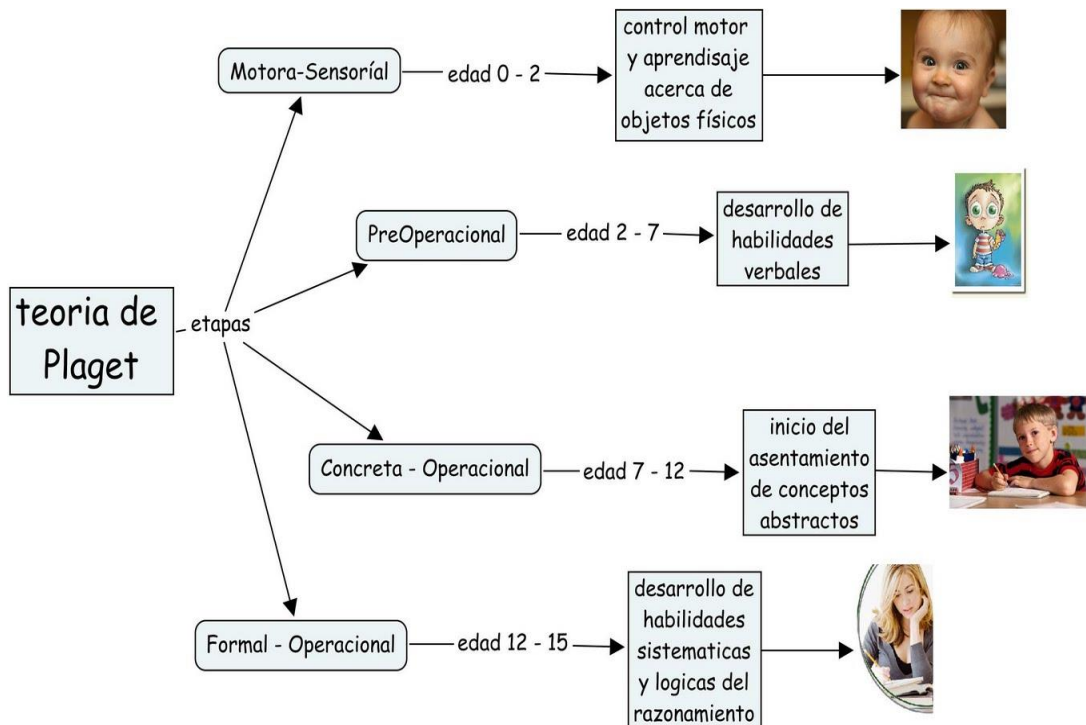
teoria de Plaget

etapas

Motora-Sensoríal — edad 0 - 2 → control motor y aprendisaje acerca de objetos físicos

PreOperacional — edad 2 - 7 → desarrollo de habilidades verbales

Concreta - Operacional — edad 7 - 12 → inicio del asentamiento de conceptos abstractos

Formal - Operacional — edad 12 - 15 → desarrollo de habilidades sistematicas y logicas del razonamiento